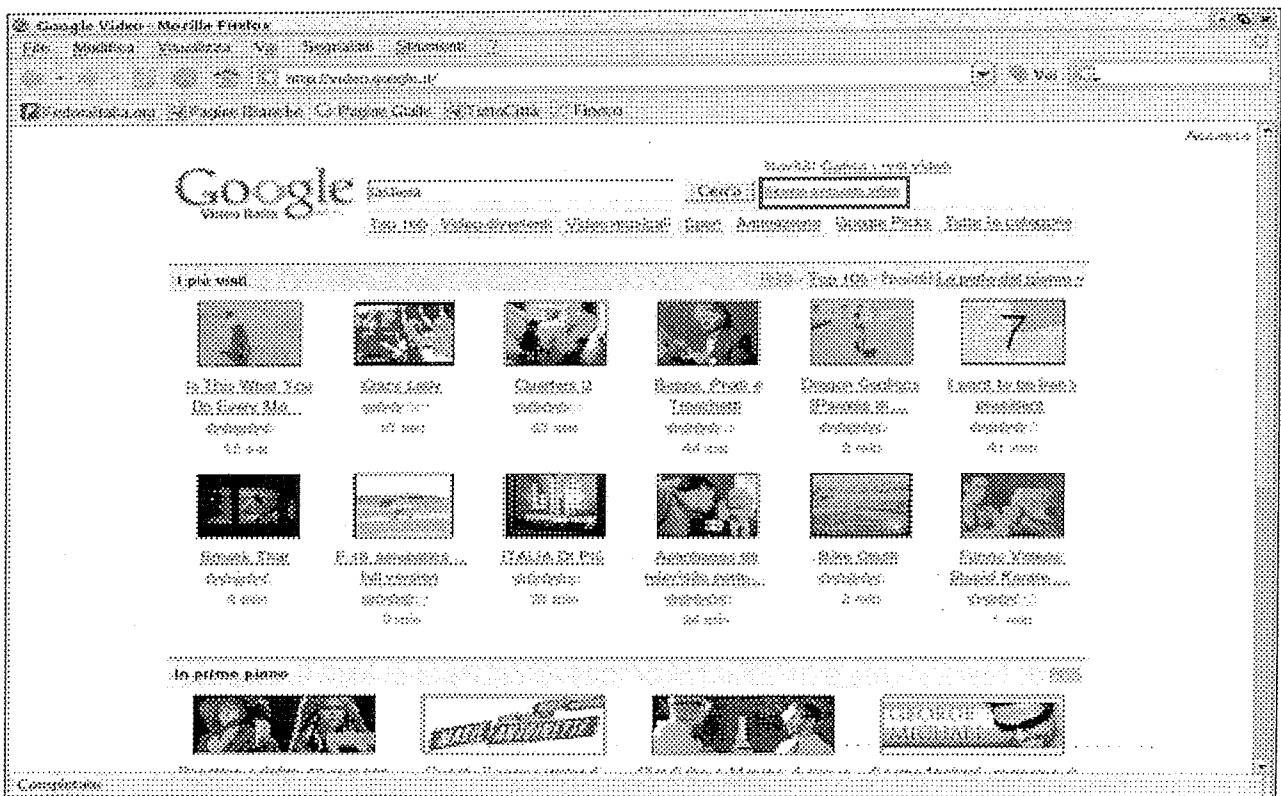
Google Video - Mozilla Firefox

File Modifica Visualizza Vai Segnalibri Strumenti ?

http://video.google.it/

Vai

Google

Video Beta

Cerca

Tra web Video divertenti Video musicali Sport Animazione Google Picks Tutte le categorie

I più visti

Top 100

7

In prima piano

7

Completato